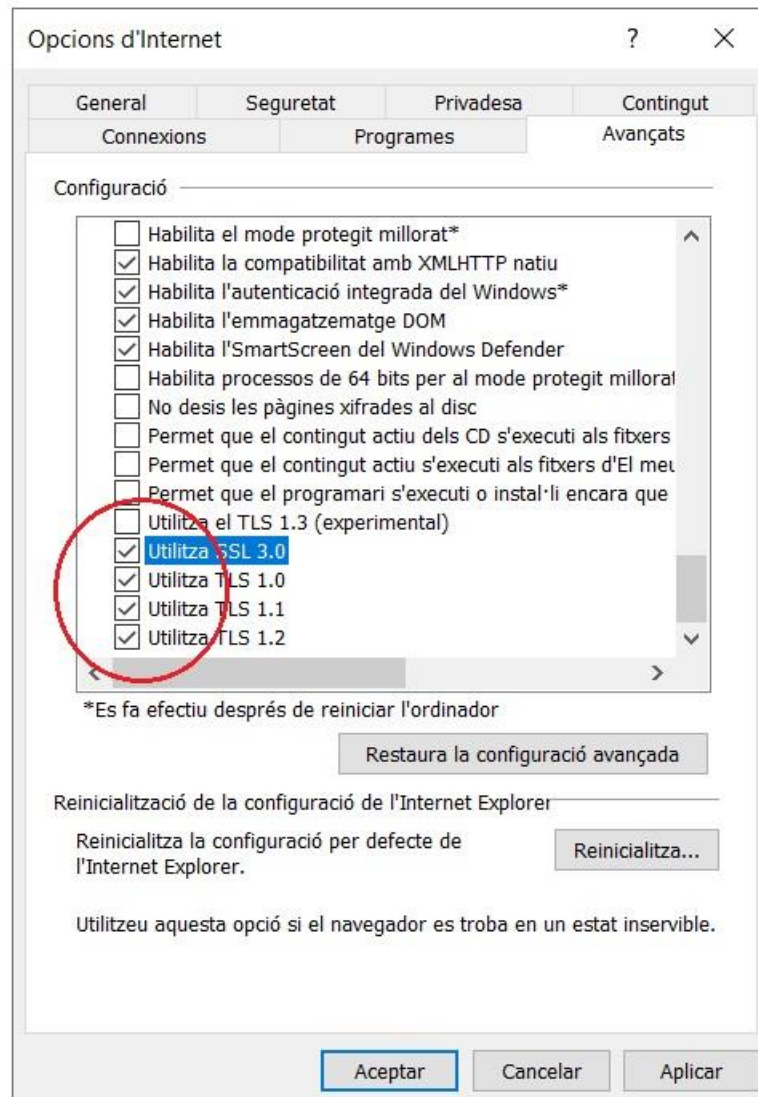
Opcions d'Internet ? ×

General
Seguretat
Privadesa
Contingut
Connexions
Programes
Avançats

Configuració

Habilita el mode protegit millorat*
Habilita la compatibilitat amb XMLHTTP natiu
Habilita l'autenticació integrada del Windows*
Habilita l'emmagatzematge DOM
Habilita l'SmartScreen del Windows Defender
Habilita processos de 64 bits per al mode protegit millorat
No desis les pàgines xifrades al disc
Permet que el contingut actiu dels CD s'executi als fitxers
Permet que el contingut actiu s'executi als fitxers d'El meu
Permet que el programari s'executi o instal·li encara que
Utilitza el TLS 1.3 (experimental)
Utilitza SSL 3.0
Utilitza TLS 1.0
Utilitza TLS 1.1
Utilitza TLS 1.2

*Es fa efectiu després de reiniciar l'ordinador

Restaura la configuració avançada

Reinicialització de la configuració de l'Internet Explorer

Reinicialitza la configuració per defecte de l'Internet Explorer.

Reinicialitza...

Utilitzeu aquesta opció si el navegador es troba en un estat inservible.

Aceptar
Cancelar
Aplicar